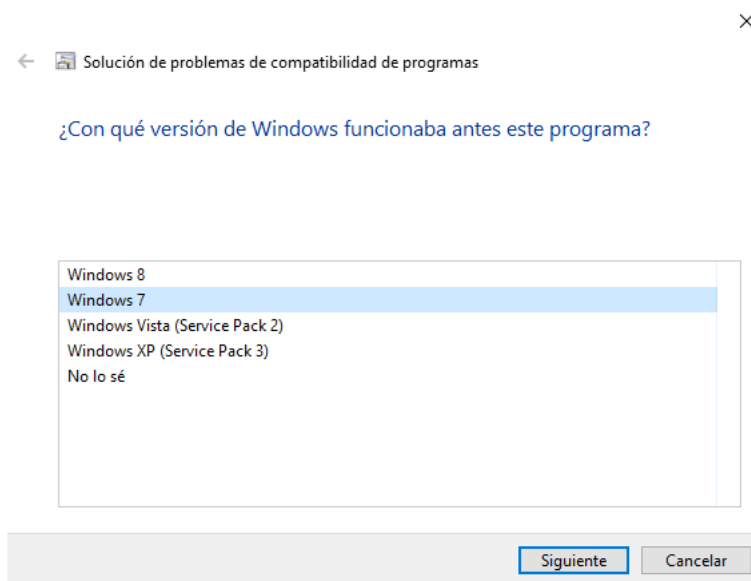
Solución de problemas de compatibilidad de programas

¿Con qué versión de Windows funcionaba antes este programa?

Windows 8
Windows 7
Windows Vista (Service Pack 2)
Windows XP (Service Pack 3)
No lo sé

Siguiente
Cancelar